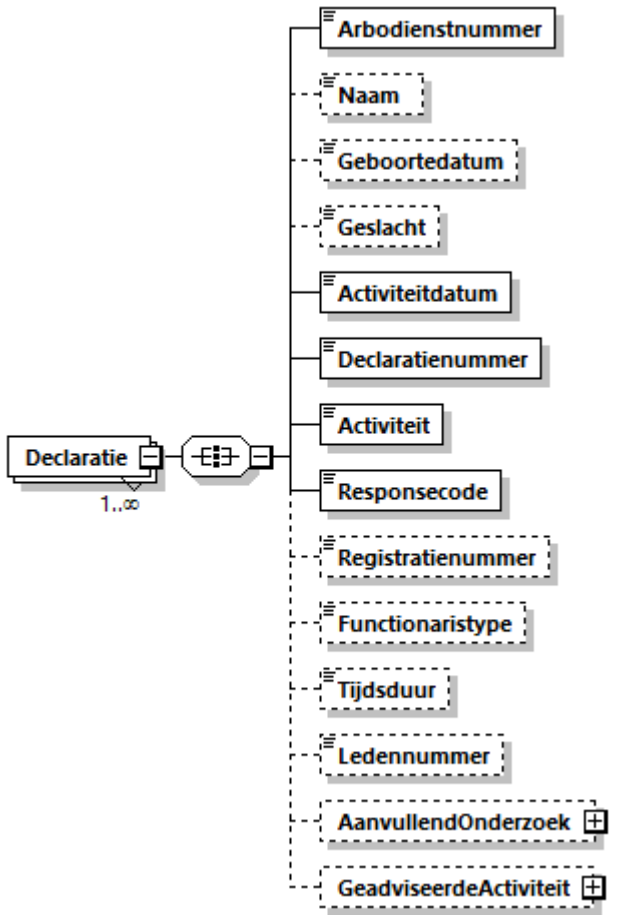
Declaratie
1..∞
Arbodienstnummer
Naam
Geboortedatum
Geslacht
Activiteitdatum
Declaratienummer
Activiteit
Responsecode
Registratienummer
Functionaristype
Tijdsduur
Ledennummer
AanvullendOnderzoek
GeadviseerdeActiviteit